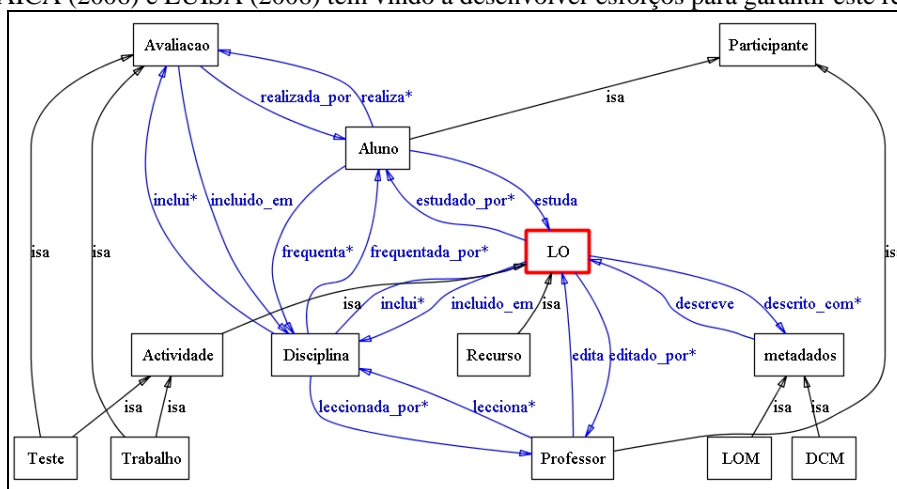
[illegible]ICA (2006) e EUISA (2006) têm vindo a desenvolver esforços para garantir este re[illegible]

Avaliacao
Participante
realizada_por
realiza*
isa
Aluno
inclui*
incluido_em
estudado_por*
estuda
isa
isa
frequenta*
frequentada_por*
LO
is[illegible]
isa
inclui*
incluido_em
isa
descreve
descrito_com*
Actividade
Disciplina
Recurso
edita
editado_por*
metadados
isa
isa
leccionada_por*
lecciona*
isa
isa
Teste
Trabalho
Professor
LOM
DCM